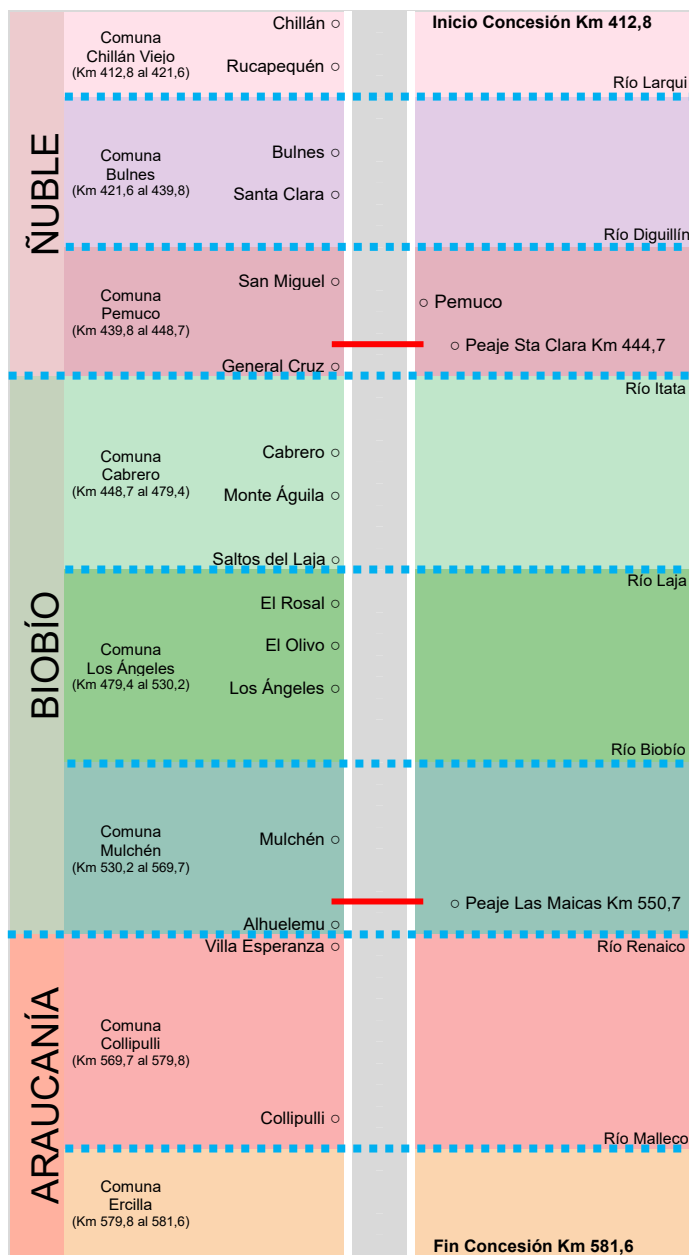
ÑUBLE

Comuna Chillán Viejo (Km 412,8 al 421,6)

Chillán ○
Rucapequén ○

Inicio Concesión Km 412,8

Río Larqui

Comuna Bulnes (Km 421,6 al 439,8)

Bulnes ○
Santa Clara ○

Río Diguillín

Comuna Pemuco (Km 439,8 al 448,7)

San Miguel ○
○ Pemuco
○ Peaje Sta Clara Km 444,7
General Cruz ○

BIOBÍO

Río Itata

Comuna Cabrero (Km 448,7 al 479,4)

Cabrero ○
Monte Águila ○
Saltos del Laja ○

Río Laja

Comuna Los Ángeles (Km 479,4 al 530,2)

El Rosal ○
El Olivo ○
Los Ángeles ○

Río Biobío

Comuna Mulchén (Km 530,2 al 569,7)

Mulchén ○
○ Peaje Las Maicas Km 550,7
Alhuelemu ○

ARAUCANÍA

Villa Esperanza ○
Río Renaico

Comuna Collipulli (Km 569,7 al 579,8)

Collipulli ○

Río Malleco

Comuna Ercilla (Km 579,8 al 581,6)

Fin Concesión Km 581,6